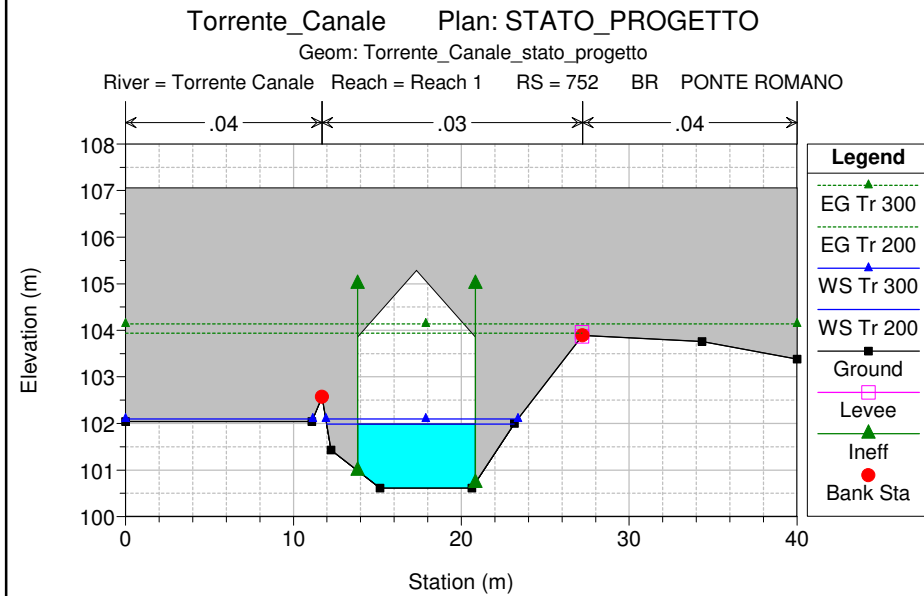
Torrente_Canale Plan: STATO_PROGETTO

Geom: Torrente_Canale_stato_progetto

River = Torrente Canale Reach = Reach 1 RS = 752 BR PONTE ROMANO

.04 .03 .04

Legend

EG Tr 300

EG Tr 200

WS Tr 300

WS Tr 200

Ground

Levee

Ineff

Bank Sta

Elevation (m)

108
107
106
105
104
103
102
101
100

0 10 20 30 40

Station (m)